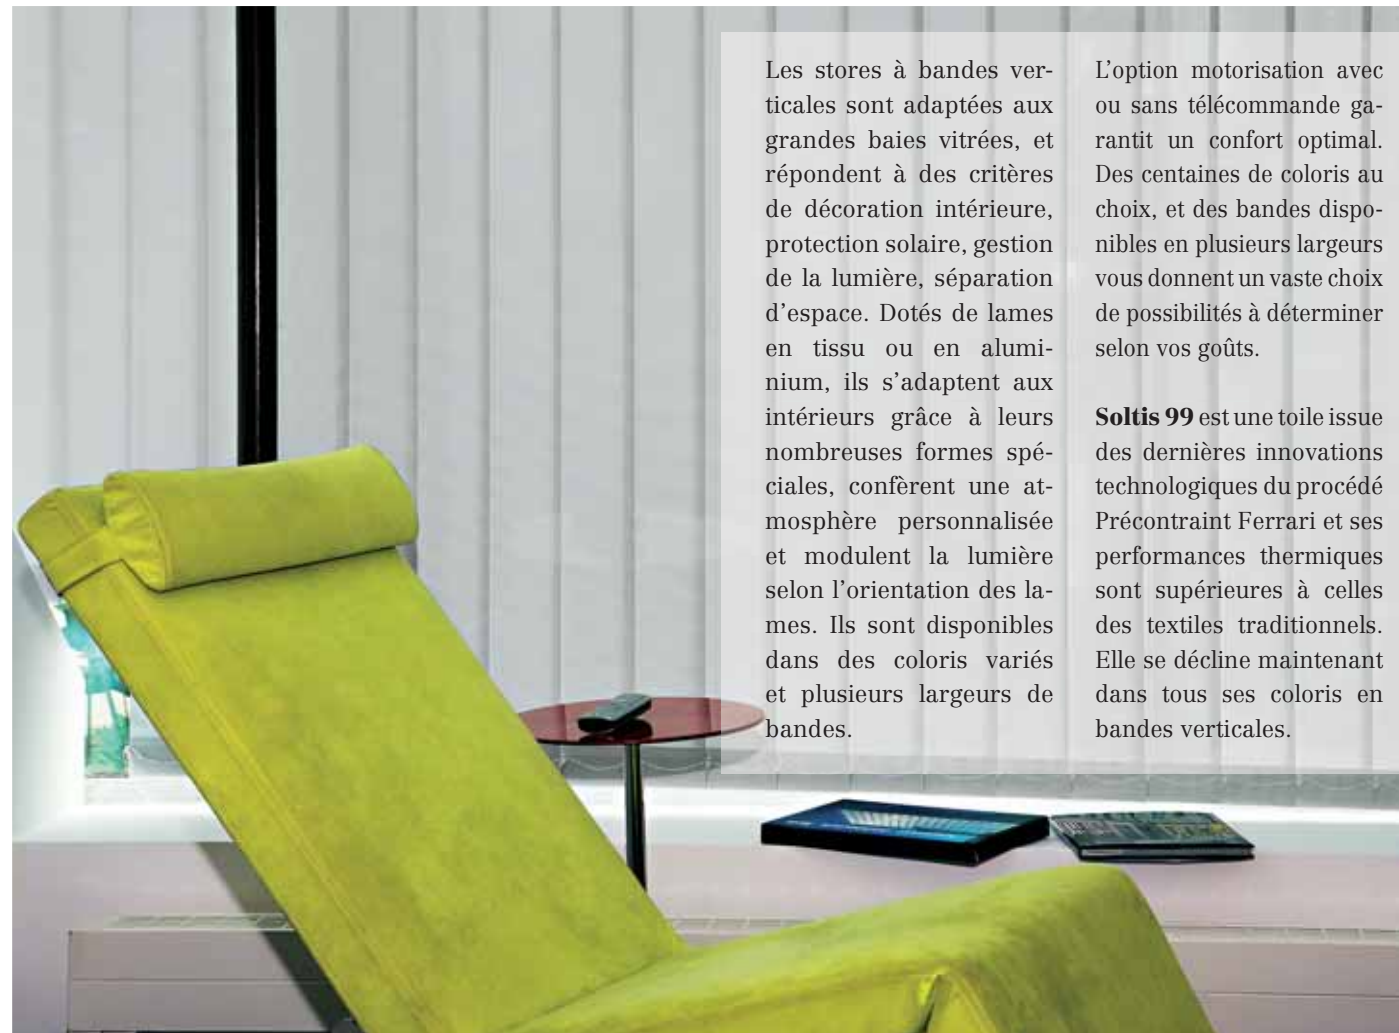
Les stores à bandes verticales sont adaptées aux grandes baies vitrées, et répondent à des critères de décoration intérieure, protection solaire, gestion de la lumière, séparation d'espace. Dotés de lames en tissu ou en aluminium, ils s'adaptent aux intérieurs grâce à leurs nombreuses formes spéciales, confèrent une atmosphère personnalisée et modulent la lumière selon l'orientation des lames. Ils sont disponibles dans des coloris variés et plusieurs largeurs de bandes.

L'option motorisation avec ou sans télécommande garantit un confort optimal. Des centaines de coloris au choix, et des bandes disponibles en plusieurs largeurs vous donnent un vaste choix de possibilités à déterminer selon vos goûts.

**Soltis 99** est une toile issue des dernières innovations technologiques du procédé Précontraint Ferrari et ses performances thermiques sont supérieures à celles des textiles traditionnels. Elle se décline maintenant dans tous ses coloris en bandes verticales.